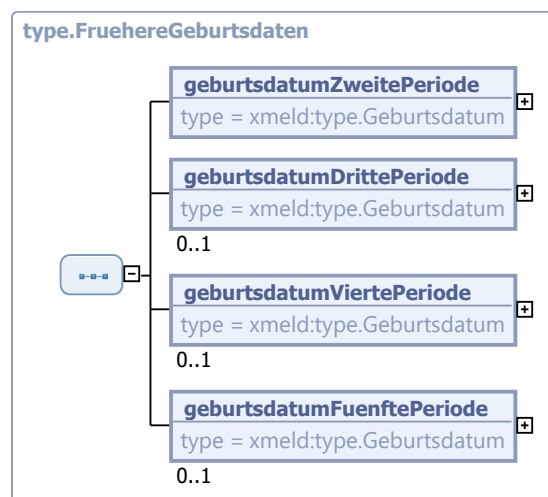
type.FruehereGeburtsdaten

geburtsdatumZweitePeriode
type = xmeld:type.Geburtsdatum

geburtsdatumDrittePeriode
type = xmeld:type.Geburtsdatum
0..1

geburtsdatumViertePeriode
type = xmeld:type.Geburtsdatum
0..1

geburtsdatumFuenftePeriode
type = xmeld:type.Geburtsdatum
0..1